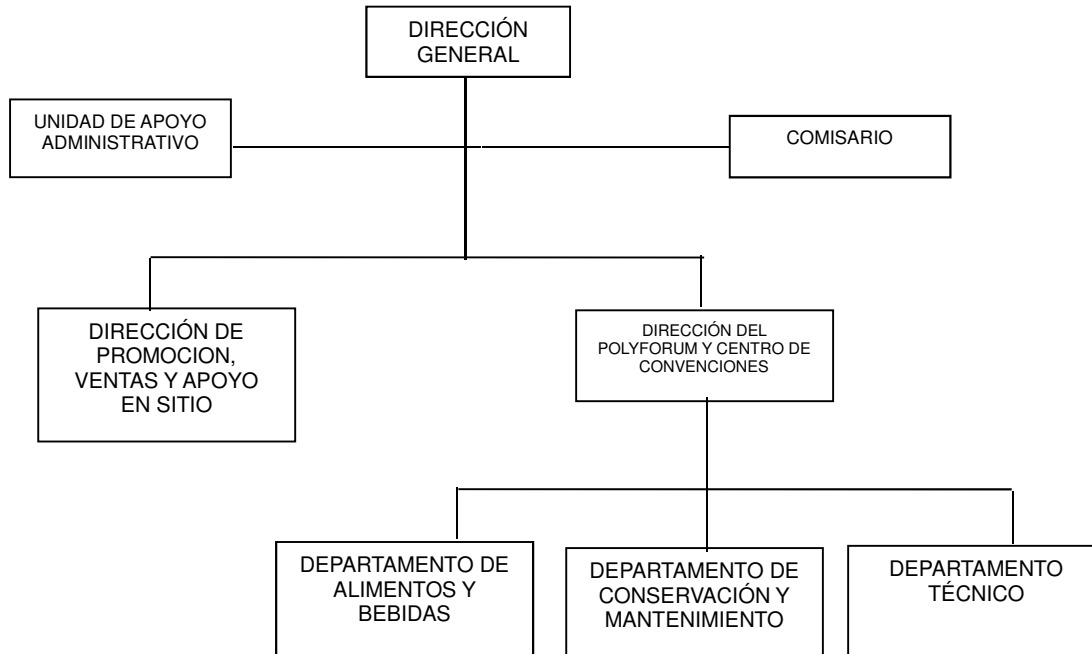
DIRECCIÓN GENERAL

UNIDAD DE APOYO ADMINISTRATIVO

COMISARIO

DIRECCIÓN DE PROMOCION, VENTAS Y APOYO EN SITIO

DIRECCIÓN DEL POLYFORUM Y CENTRO DE CONVENCIONES

DEPARTAMENTO DE ALIMENTOS Y BEBIDAS

DEPARTAMENTO DE CONSERVACIÓN Y MANTENIMIENTO

DEPARTAMENTO TÉCNICO